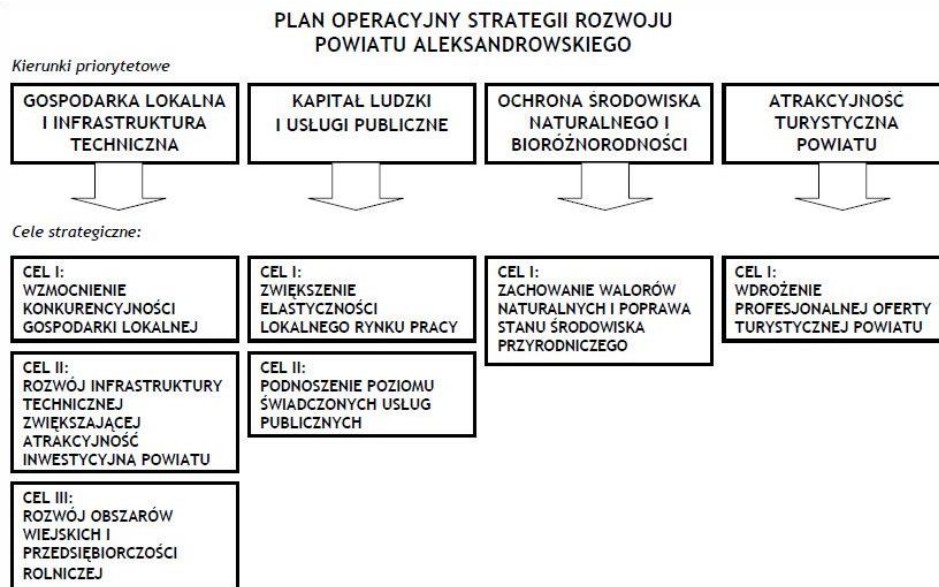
PLAN OPERACYJNY STRATEGII ROZWOJU POWIATU ALEKSANDROWSKIEGO

Kierunki priorytetowe

GOSPODARKA LOKALNA I INFRASTRUKTURA TECHNICZNA

KAPITAŁ LUDZKI I USŁUGI PUBLICZNE

OCHRONA ŚRODOWISKA NATURALNEGO I BIORÓŻNORODNOŚCI

ATRAKCYJNOŚĆ TURYSTYCZNA POWIATU

Cele strategiczne:

CEL I: WZMOCNIENIE KONKURENCYJNOŚCI GOSPODARKI LOKALNEJ

CEL II: ROZWÓJ INFRASTRUKTURY TECHNICZNEJ ZWIĘKSZAJĄCEJ ATRAKCYJNOŚĆ INWESTYCYJNĄ POWIATU

CEL III: ROZWÓJ OBSZARÓW WIEJSKICH I PRZEDSIĘBIORCZOŚCI ROLNICZEJ

CEL I: ZWIĘKSZENIE ELASTYCZNOŚCI LOKALNEGO RYNKU PRACY

CEL II: PODNOSZENIE POZIOMU ŚWIADCZONYCH USŁUG PUBLICZNYCH

CEL I: ZACHOWANIE WALORÓW NATURALNYCH I POPRAWA STANU ŚRODOWISKA PRZYRODNICZEGO

CEL I: WDROŻENIE PROFESJONALNEJ OFERTY TURYSTYCZNEJ POWIATU